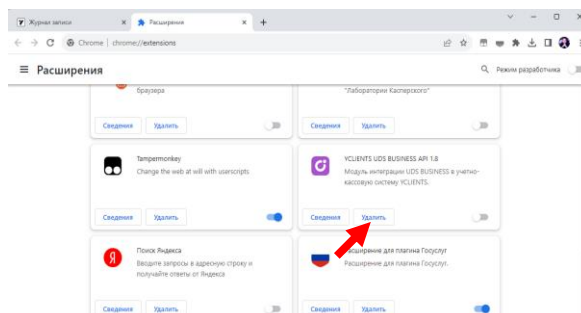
Журнал записи
Расширения
Chrome | chrome://extensions
Расширения
Режим разработчика

браузера
Сведения
Удалить

"Лаборатории Касперского"
Сведения
Удалить

Tampermonkey
Change the web at will with userscripts
Сведения
Удалить

YCLIENTS UDS BUSINESS API 1.8
Модуль интеграции UDS BUSINESS в учетно-кассовую систему YCLIENTS.
Сведения
Удалить

Поиск Яндекса
Вводите запросы в адресную строку и получайте ответы от Яндекса
Сведения
Удалить

Расширение для плагина Госуслуг
Расширение для плагина Госуслуг.
Сведения
Удалить